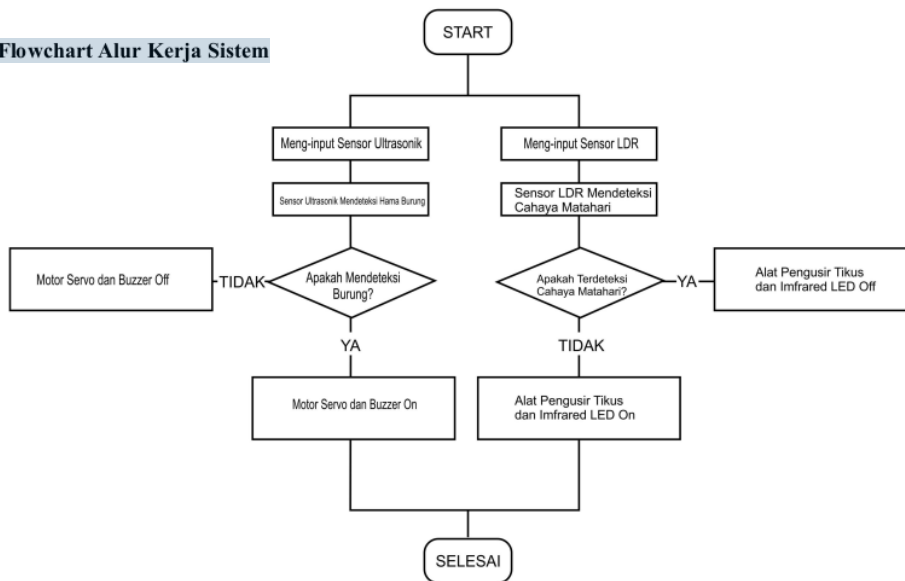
Flowchart Alur Kerja Sistem

START

Meng-input Sensor Ultrasonik

Meng-input Sensor LDR

Sensor Ultrasonik Mendeteksi Hama Burung

Sensor LDR Mendeteksi Cahaya Matahari

Motor Servo dan Buzzer Off

TIDAK

Apakah Mendeteksi Burung?

Apakah Terdeteksi Cahaya Matahari?

YA

Alat Pengusir Tikus dan Imfrared LED Off

YA

TIDAK

Motor Servo dan Buzzer On

Alat Pengusir Tikus dan Imfrared LED On

SELESAI